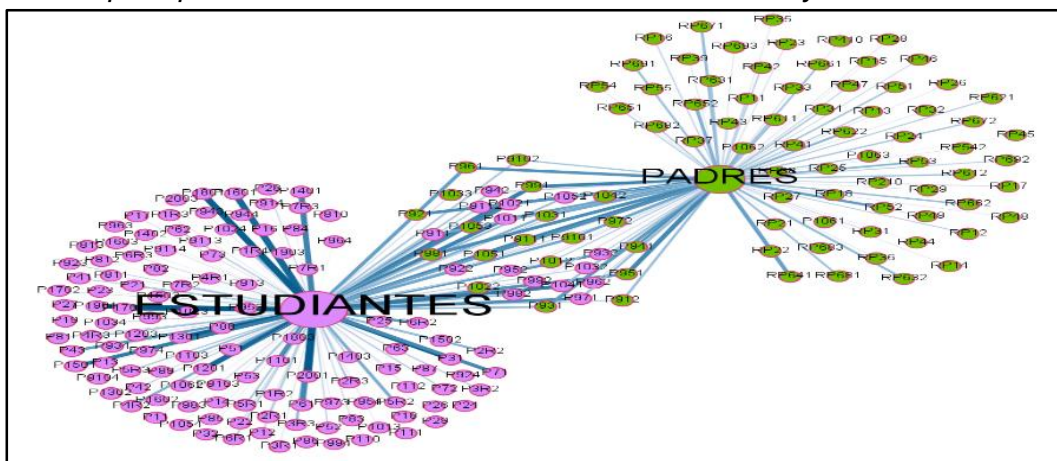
PADRES

ESTUDIANTES

RP35 RP671 RP16 RP693 RP23 RP110 RP28 RP39 RP691 RP42 RP61 RP15 RP46 RP54 RP55 RP831 RP47 RP51 RP36 RP651 RP652 RP11 RP33 RP13 RP32 RP671 RP692 RP43 RP611 RP31 RP672 RP97 RP622 RP24 RP45 RP1062 RP41 RP642 RP692 RP1063 RP93 RP25 RP612 RP210 RP29 RP17 RP27 RP18 RP52 RP662 RP49 RP19 RP21 RP1061 RP31 RP12 RP22 RP683 RP94 RP36 RP11 RP641 RP681 RP682

P961 P8102 P1053 P942 P991 P1052 P1042 P911 P1021 P921 P101 P1031 P970 P1032 P9111 P8101 P911 P931 P1051 P910 P922 P952 P932 P992 P1041 P961 P1023 P902 P971 P912 P931

P2003 P1601 P1602 P26 P1401 P911 P7R3 P910 P944 P1024 P15 P82 P7R1 P1903 P964 P79 P113 P1R2 P1801 P2R2

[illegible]

P1092 P25 P6R2 P1101 P1103 P1502 P65 P31 P2H2 P53 P2001 P2R3 P15 P87 P1R2 P71 P112 P72 P3R2 P26 P21 P1R2 P2R1 P85 P1013 P16 P29 P110 P1101 P1R1 P3R1 P997

P43 P1501 P13 P1201 P1103 P1034 P19 P22 P1702 P41 P911 P92 P1R1 P2R1 P16R3 P62 P1R4 P1130 P9101 P1062 P1302 P4R2 P11 P22 P33 P1051 P12